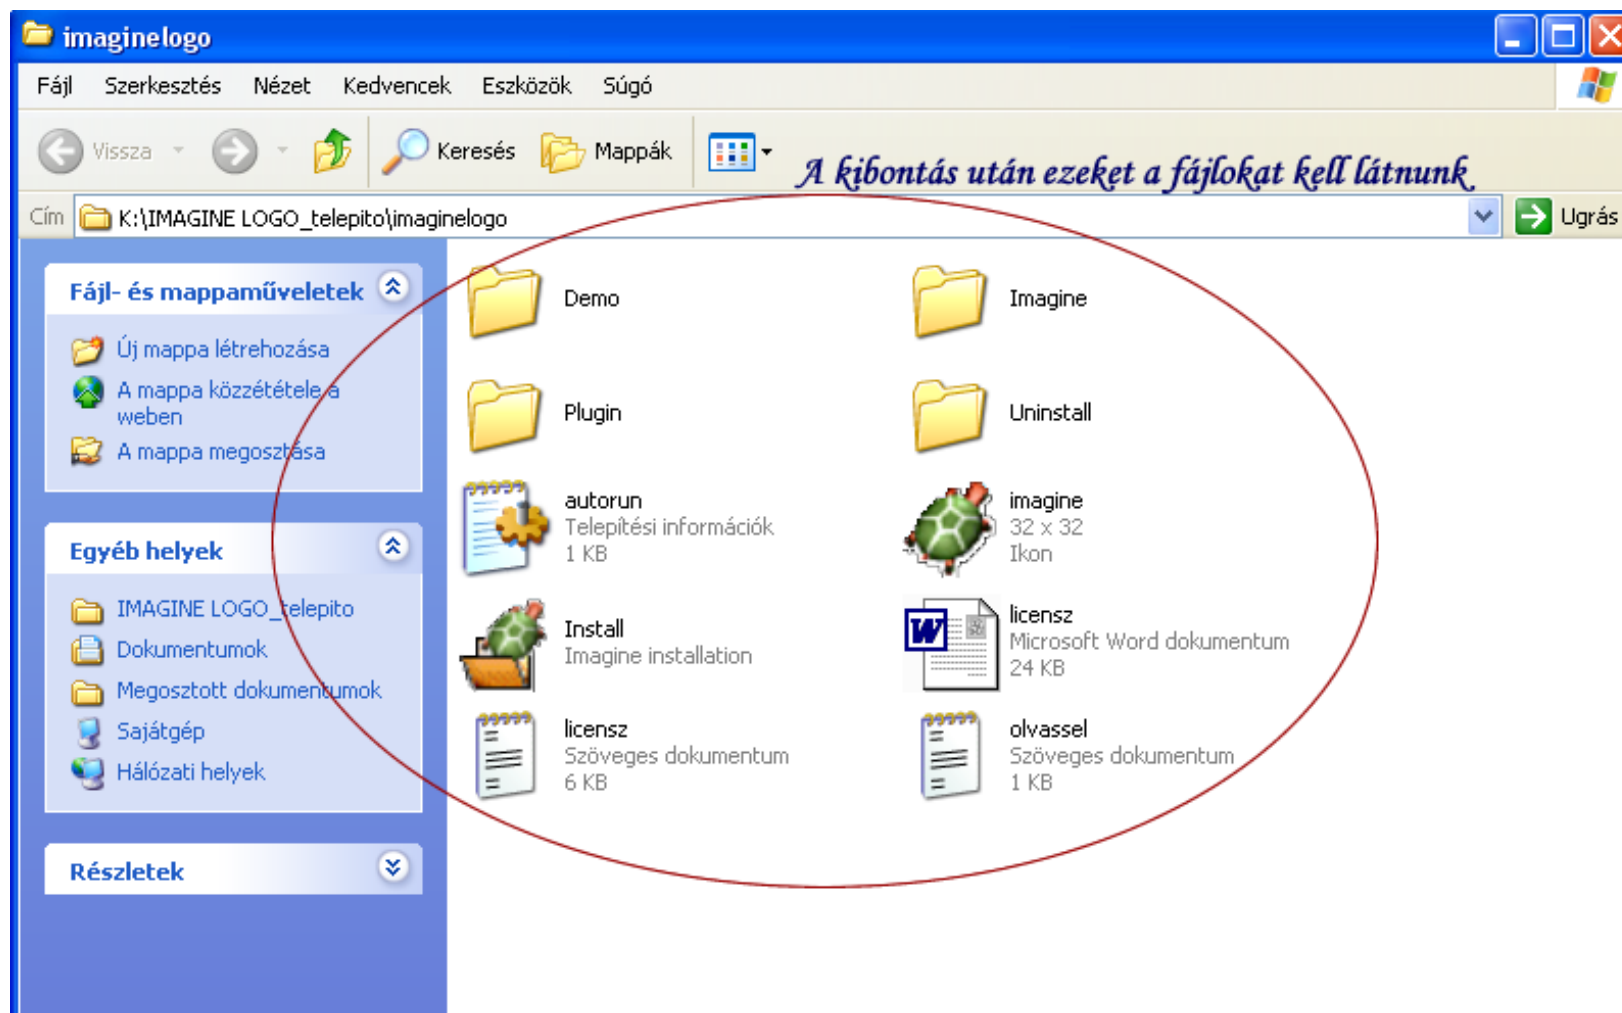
imaginelogo

Fájl Szerkesztés Nézet Kedvencek Eszközök Súgó

Vissza Keresés Mappák

A kibontás után ezeket a fájlokat kell látnunk

Cím K:\IMAGINE LOGO_telepito\imaginelogo Ugrás

Fájl- és mappaműveletek

Új mappa létrehozása
A mappa közzététele a weben
A mappa megosztása

Egyéb helyek

IMAGINE LOGO_telepito
Dokumentumok
Megosztott dokumentumok
Sajátgép
Hálózati helyek

Részletek

Demo

Imagine

Plugin

Uninstall

autorun
Telepítési információk
1 KB

imagine
32 x 32
Ikon

Install
Imagine installation

licensz
Microsoft Word dokumentum
24 KB

licensz
Szöveges dokumentum
6 KB

olvassel
Szöveges dokumentum
1 KB